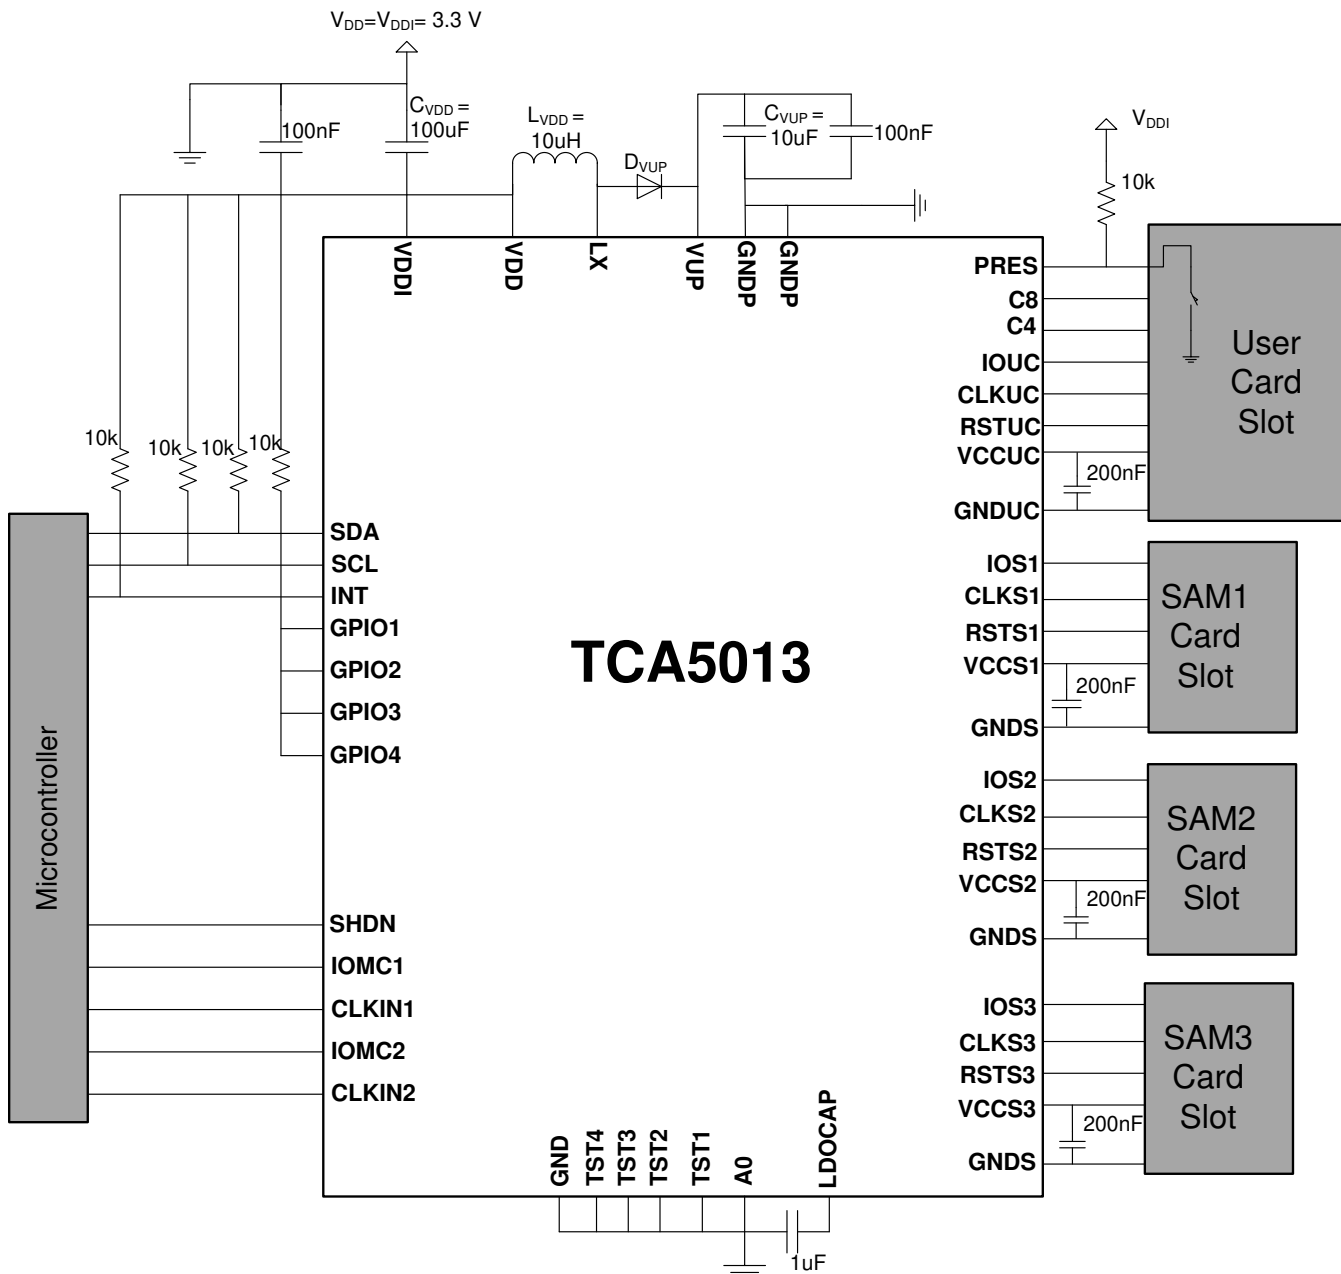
$V_{DD}$=$V_{DDI}$= 3.3 V

100nF

$C_{VDD}$ = 100uF

$L_{VDD}$ = 10uH

$D_{VUP}$

$C_{VUP}$ = 10uF

100nF

$V_{DDI}$

10k

VDDI
VDD
LX
VUP
GNDP
GNDP

PRES
C8
C4
IOUC
CLKUC
RSTUC
VCCUC
200nF
GNDUC

User Card Slot

10k
10k
10k
10k

SDA
SCL
INT
GPIO1
GPIO2
GPIO3
GPIO4

Microcontroller

TCA5013

IOS1
CLKS1
RSTS1
VCCS1
200nF
GNDS

SAM1 Card Slot

IOS2
CLKS2
RSTS2
VCCS2
200nF
GNDS

SAM2 Card Slot

SHDN
IOMC1
CLKIN1
IOMC2
CLKIN2

IOS3
CLKS3
RSTS3
VCCS3
200nF
GNDS

SAM3 Card Slot

GND
TST4
TST3
TST2
TST1
A0
LDOCAP

1uF